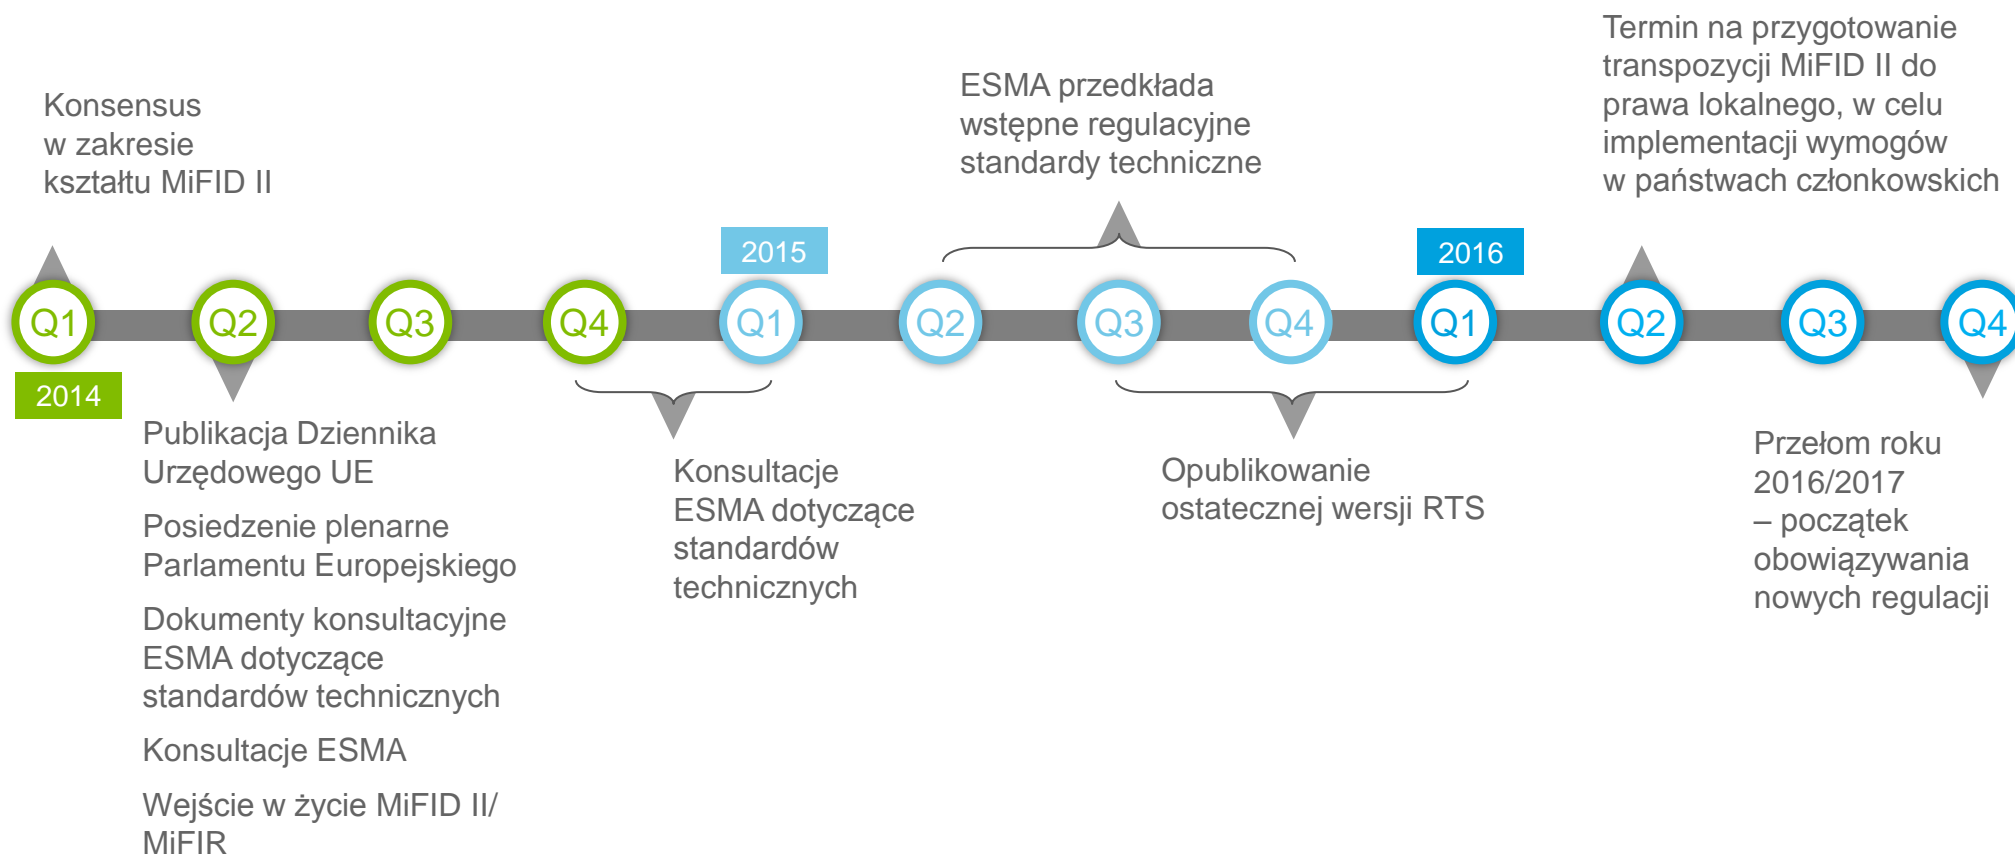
Konsensus w zakresie kształtu MiFID II

ESMA przedkłada wstępne regulacyjne standardy techniczne

Termin na przygotowanie transpozycji MiFID II do prawa lokalnego, w celu implementacji wymogów w państwach członkowskich

2015

2016

Q1 Q2 Q3 Q4 Q1 Q2 Q3 Q4 Q1 Q2 Q3 Q4

2014

Publikacja Dziennika Urzędowego UE

Posiedzenie plenarne Parlamentu Europejskiego

Dokumenty konsultacyjne ESMA dotyczące standardów technicznych

Konsultacje ESMA

Wejście w życie MiFID II/ MiFIR

Konsultacje ESMA dotyczące standardów technicznych

Opublikowanie ostatecznej wersji RTS

Przełom roku 2016/2017 – początek obowiązywania nowych regulacji